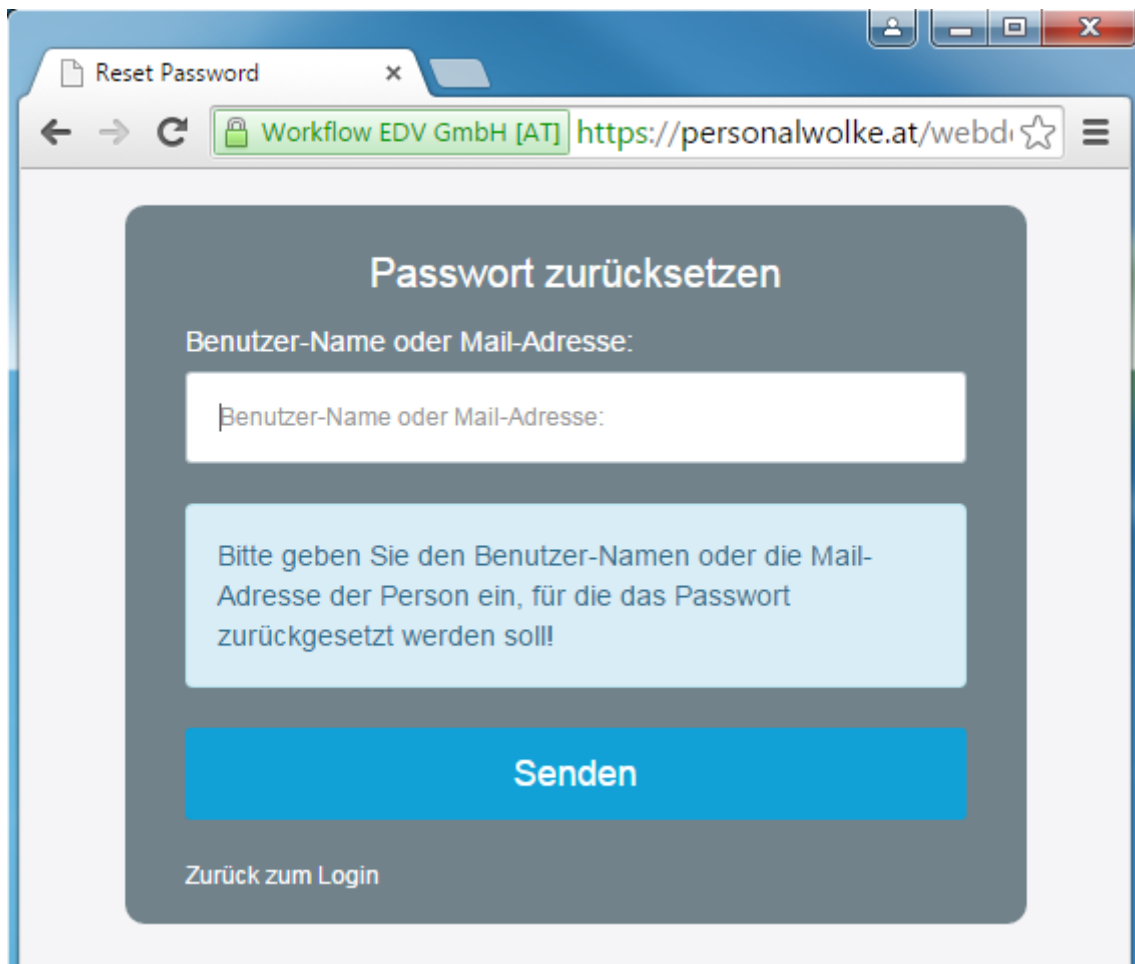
Reset Password ×

Workflow EDV GmbH [AT] https://personalwolke.at/webd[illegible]

Passwort zurücksetzen

Benutzer-Name oder Mail-Adresse:

Benutzer-Name oder Mail-Adresse:

Bitte geben Sie den Benutzer-Namen oder die Mail-Adresse der Person ein, für die das Passwort zurückgesetzt werden soll!

Senden

Zurück zum Login